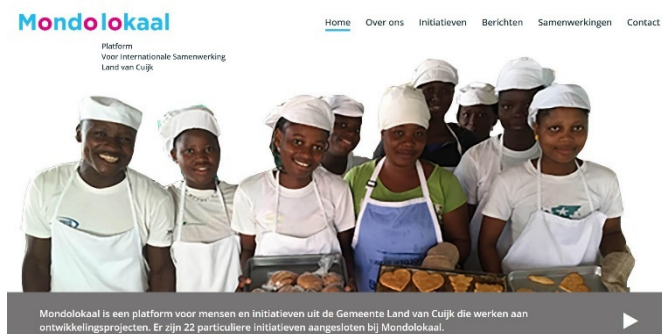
Mondolokaal

Platform
Voor Internationale Samenwerking
Land van Cuijk

Home Over ons Initiatieven Berichten Samenwerkingen Contact

Mondolokaal is een platform voor mensen en initiatieven uit de Gemeente Land van Cuijk die werken aan ontwikkelingsprojecten. Er zijn 22 particuliere initiatieven aangesloten bij Mondolokaal.